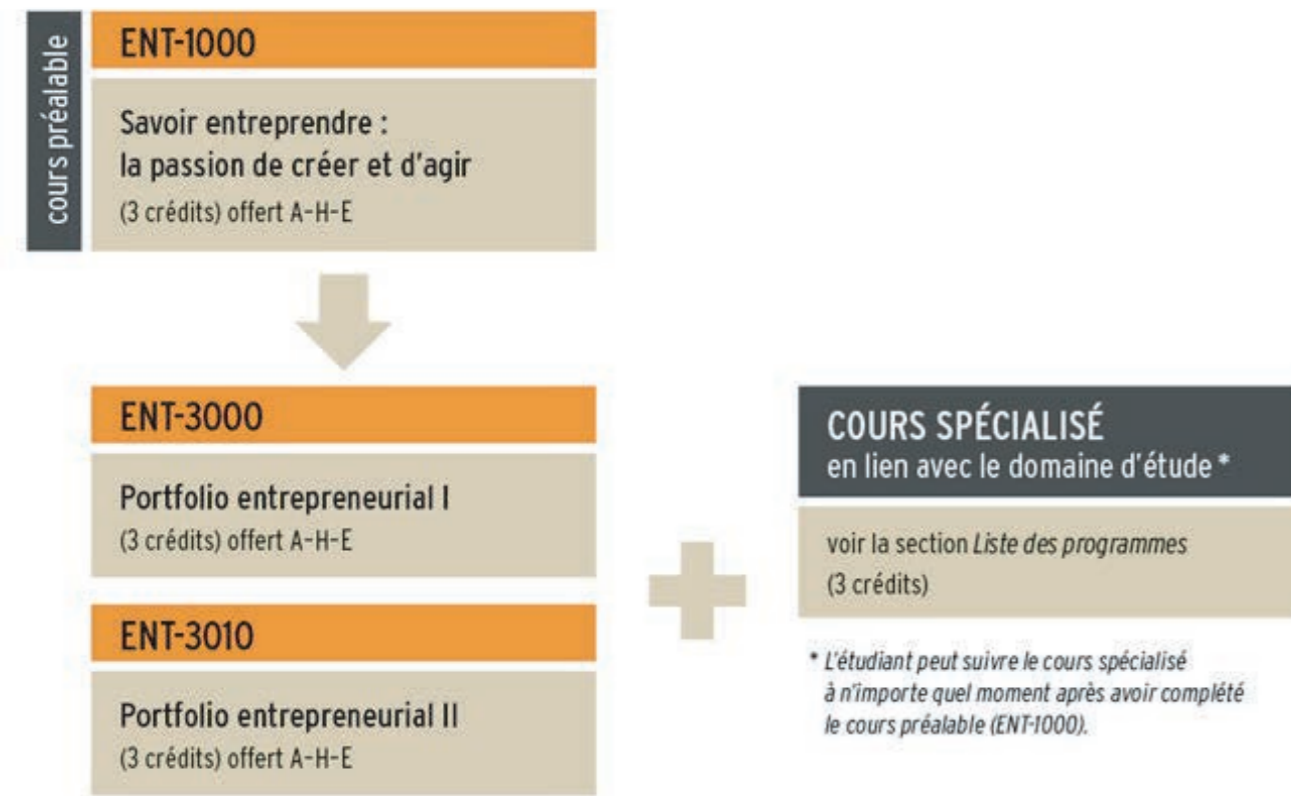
cours préalable

ENT-1000

Savoir entreprendre : la passion de créer et d'agir
(3 crédits) offert A-H-E

ENT-3000

Portfolio entrepreneurial I
(3 crédits) offert A-H-E

ENT-3010

Portfolio entrepreneurial II
(3 crédits) offert A-H-E

COURS SPÉCIALISÉ
en lien avec le domaine d'étude *

voir la section *Liste des programmes*
(3 crédits)

* *L'étudiant peut suivre le cours spécialisé à n'importe quel moment après avoir complété le cours préalable (ENT-1000).*